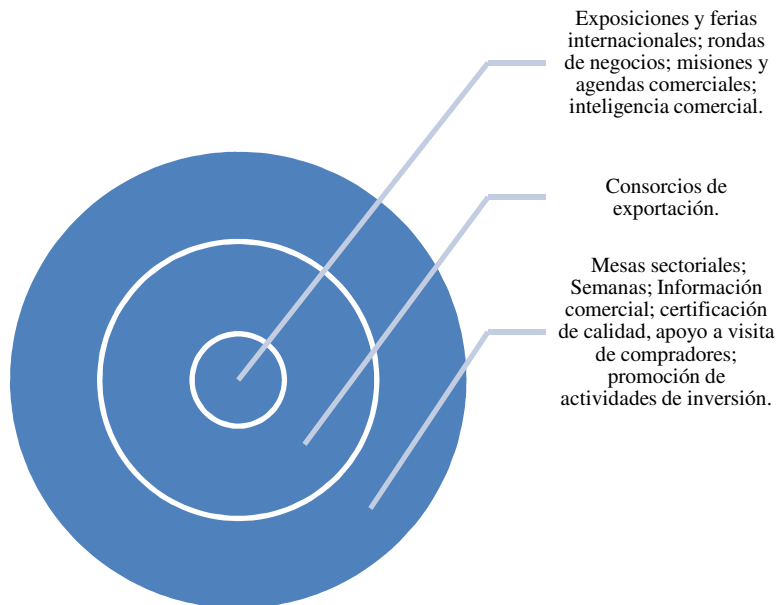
Exposiciones y ferias internacionales; rondas de negocios; misiones y agendas comerciales; inteligencia comercial.

Consorcios de exportación.

Mesas sectoriales; Semanas; Información comercial; certificación de calidad, apoyo a visita de compradores; promoción de actividades de inversión.